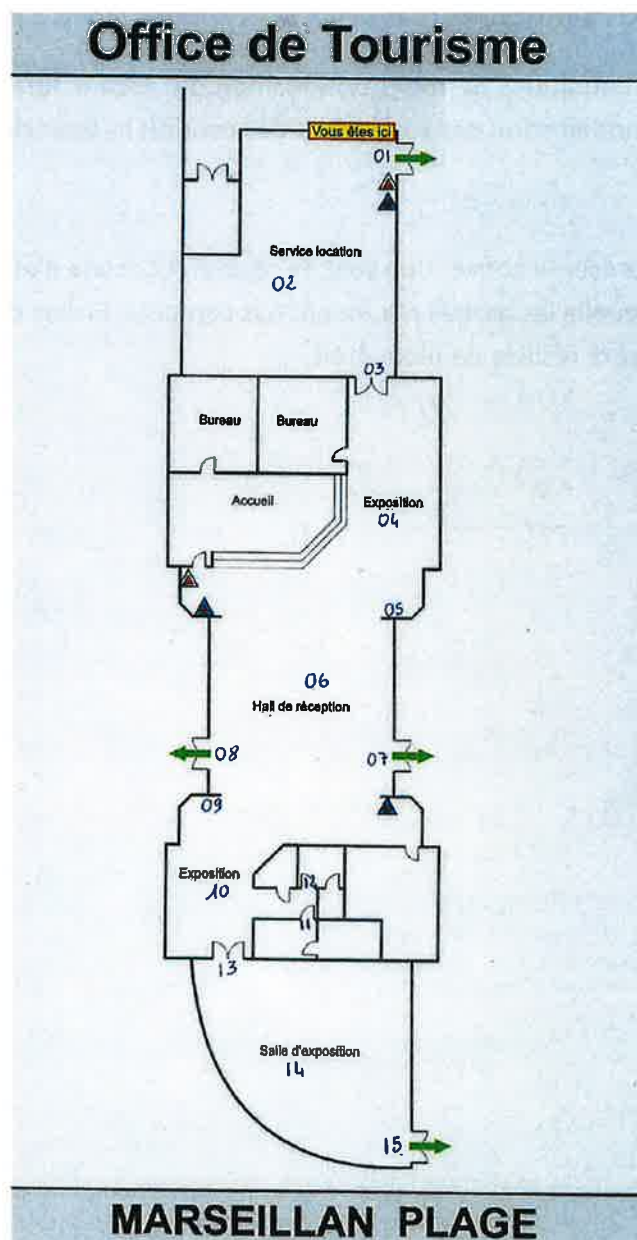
Office de Tourisme

Vous êtes ici

01

Service location

02

03

Bureau

Bureau

Accueil

Exposition

04

05

06

Hall de réception

08

07

09

Exposition

10

12

11

13

Salle d'exposition

14

15

MARSEILLAN PLAGE